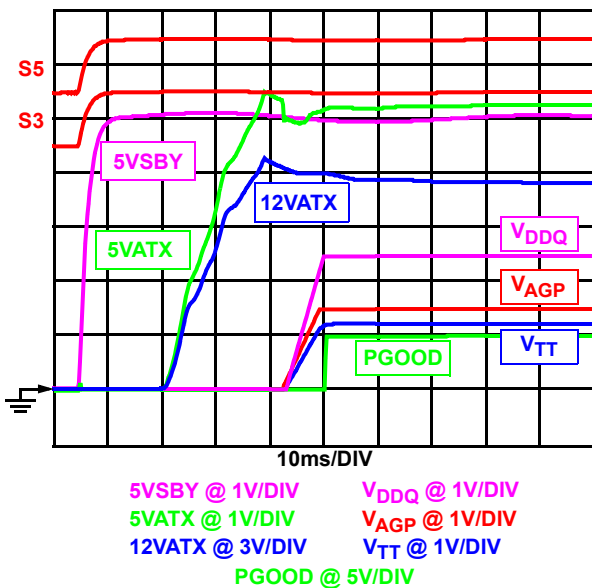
S5

S3

5VSBY

12VATX

5VATX

$V_{DDQ}$

$V_{AGP}$

$V_{TT}$

PGOOD

10ms/DIV

5VSBY @ 1V/DIV

$V_{DDQ}$ @ 1V/DIV

5VATX @ 1V/DIV

$V_{AGP}$ @ 1V/DIV

12VATX @ 3V/DIV

$V_{TT}$ @ 1V/DIV

PGOOD @ 5V/DIV